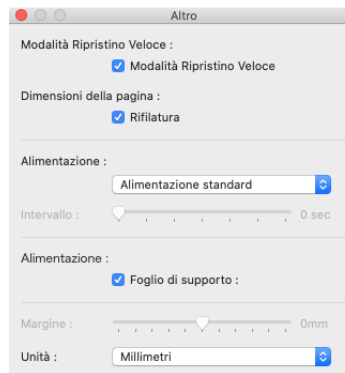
Altro

Modalità Ripristino Veloce :
Modalità Ripristino Veloce

Dimensioni della pagina :
Rifilatura

Alimentazione :
Alimentazione standard

Intervallo :
0 sec

Alimentazione :
Foglio di supporto :

Margine :
0mm

Unità :
Millimetri